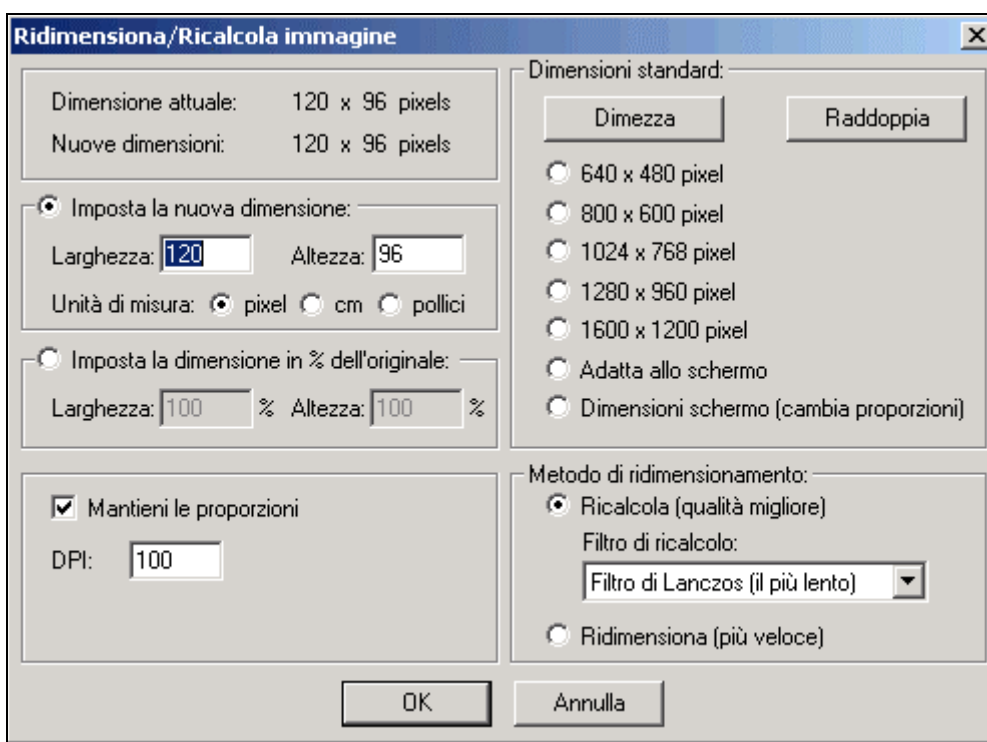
Ridimensiona/Ricalcola immagine

X

Dimensione attuale: 120 x 96 pixels
Nuove dimensioni: 120 x 96 pixels

Imposta la nuova dimensione:
Larghezza: 120 Altezza: 96
Unità di misura: pixel cm pollici

Imposta la dimensione in % dell'originale:
Larghezza: 100 % Altezza: 100 %

Mantieni le proporzioni
DPI: 100

Dimensioni standard:
Dimezza
Raddoppia
640 x 480 pixel
800 x 600 pixel
1024 x 768 pixel
1280 x 960 pixel
1600 x 1200 pixel
Adatta allo schermo
Dimensioni schermo (cambia proporzioni)

Metodo di ridimensionamento:
Ricalcola (qualità migliore)
Filtro di ricalcolo:
Filtro di Lanczos (il più lento)
Ridimensiona (più veloce)

OK
Annulla